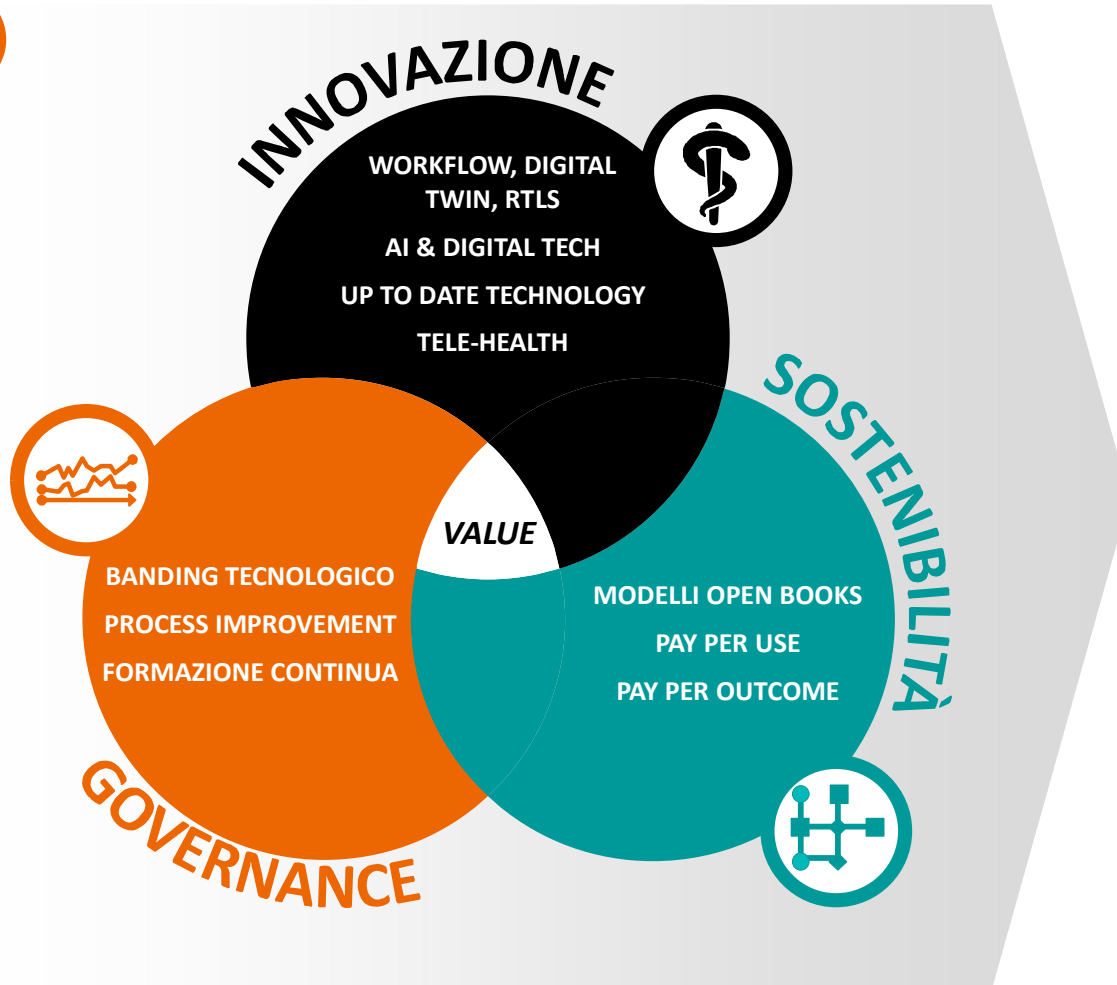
INNOVAZIONE

WORKFLOW, DIGITAL TWIN, RTLS

AI & DIGITAL TECH

UP TO DATE TECHNOLOGY

TELE-HEALTH

SOSTENIBILITÀ

VALUE

BANDING TECNOLOGICO

PROCESS IMPROVEMENT

FORMAZIONE CONTINUA

MODELLI OPEN BOOKS

PAY PER USE

PAY PER OUTCOME

GOVERNANCE